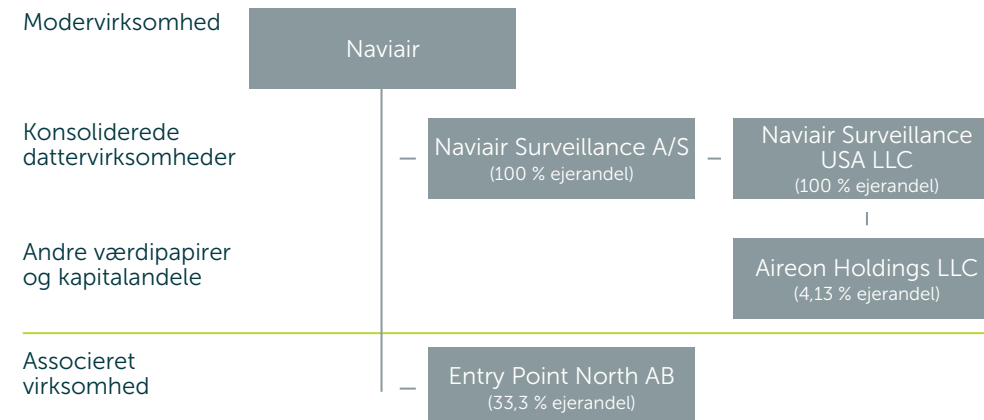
Modervirksomhed

Naviair

Konsoliderede dattervirksomheder

Naviair Surveillance A/S
(100 % ejerandel)

Naviair Surveillance USA LLC
(100 % ejerandel)

Andre værdipapirer og kapitalandele

Aireon Holdings LLC
(4,13 % ejerandel)

Associeret virksomhed

Entry Point North AB
(33,3 % ejerandel)